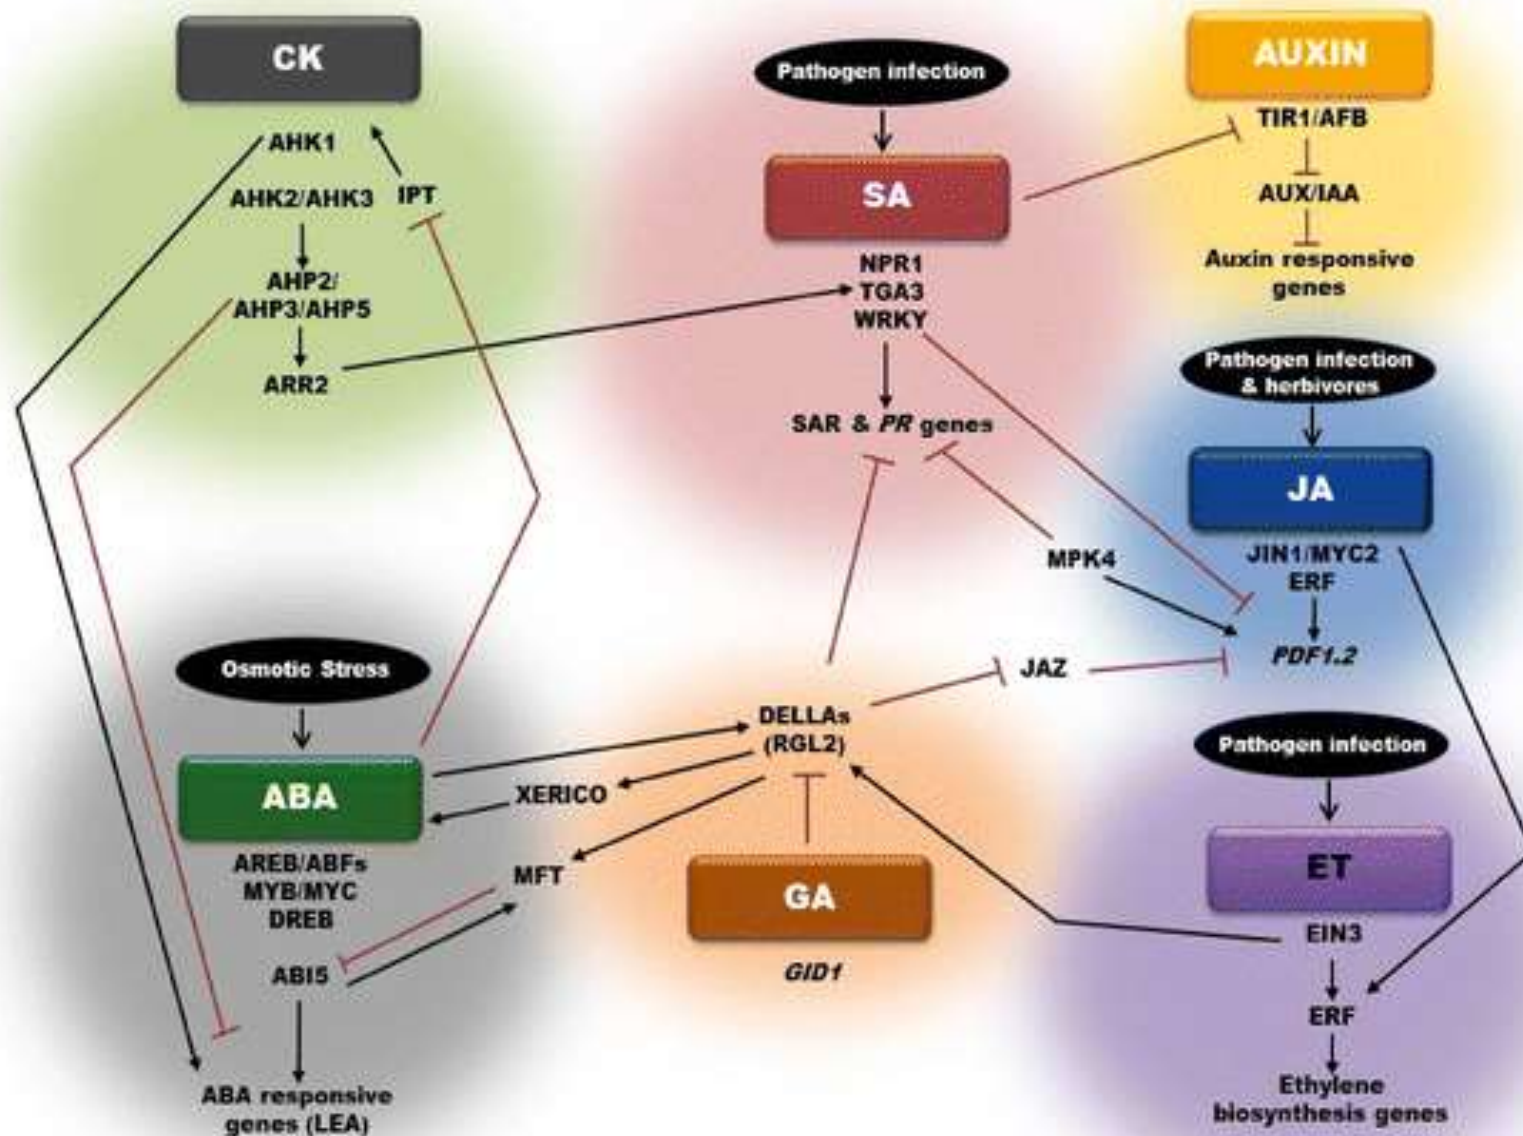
CK

AHK1

AHK2/AHK3

IPT

AHP2/ AHP3/AHP5

ARR2

Pathogen infection

SA

NPR1
TGA3
WRKY

SAR & *PR* genes

AUXIN

TIR1/AFB

AUX/IAA

Auxin responsive genes

Pathogen infection & herbivores

JA

JIN1/MYC2
ERF

MPK4

*PDF1.2*

JAZ

Osmotic Stress

ABA

AREB/ABFs
MYB/MYC
DREB

ABI5

ABA responsive genes (LEA)

XERICO

MFT

DELLAs (RGL2)

GA

*GID1*

Pathogen infection

ET

EIN3

ERF

Ethylene biosynthesis genes